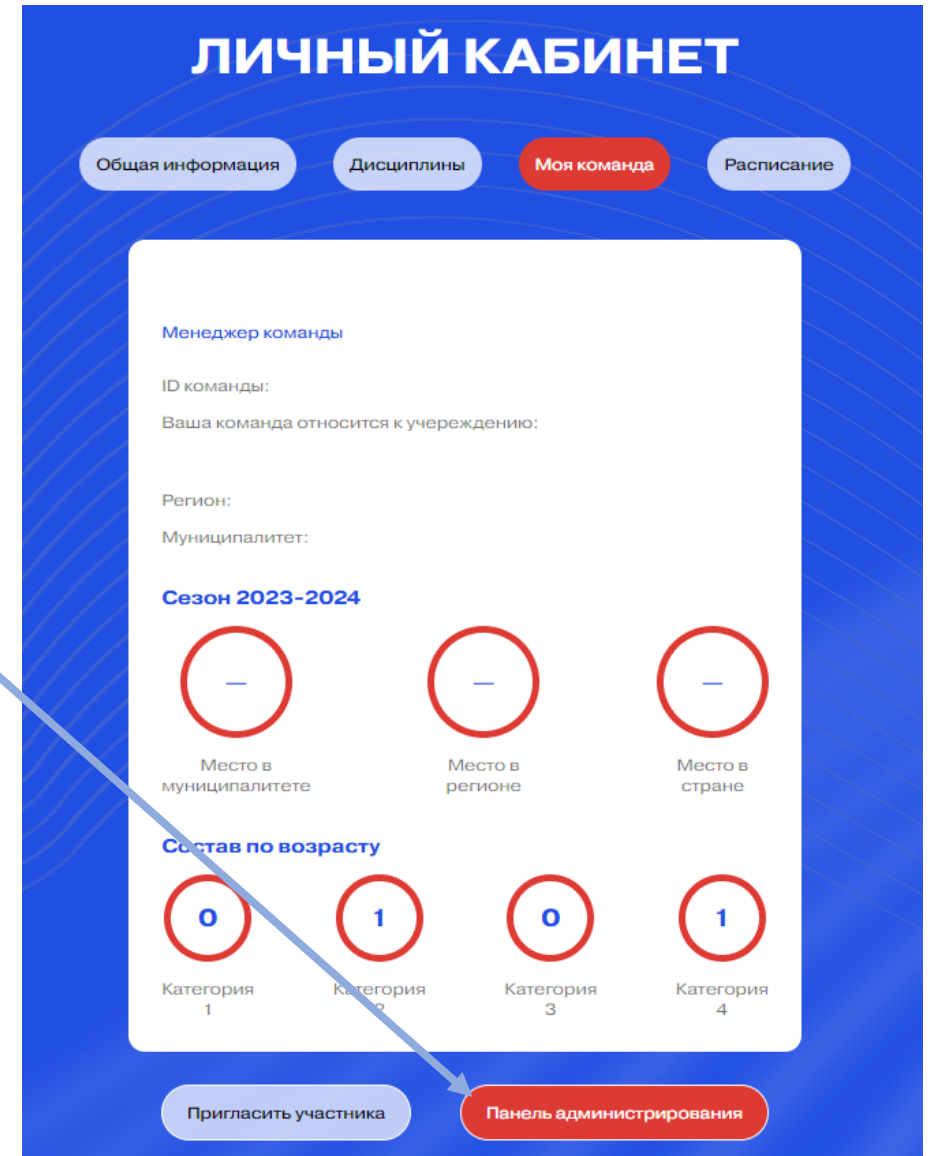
ЛИЧНЫЙ КАБИНЕТ

Общая информация

Дисциплины

Моя команда

Расписание

Менеджер команды

ID команды:

Ваша команда относится к учереждению:

Регион:

Муниципалитет:

Сезон 2023-2024

—

Место в муниципалитете

—

Место в регионе

—

Место в стране

Состав по возрасту

0

Категория 1

1

Категория 2

0

Категория 3

1

Категория 4

Пригласить участника

Панель администрирования